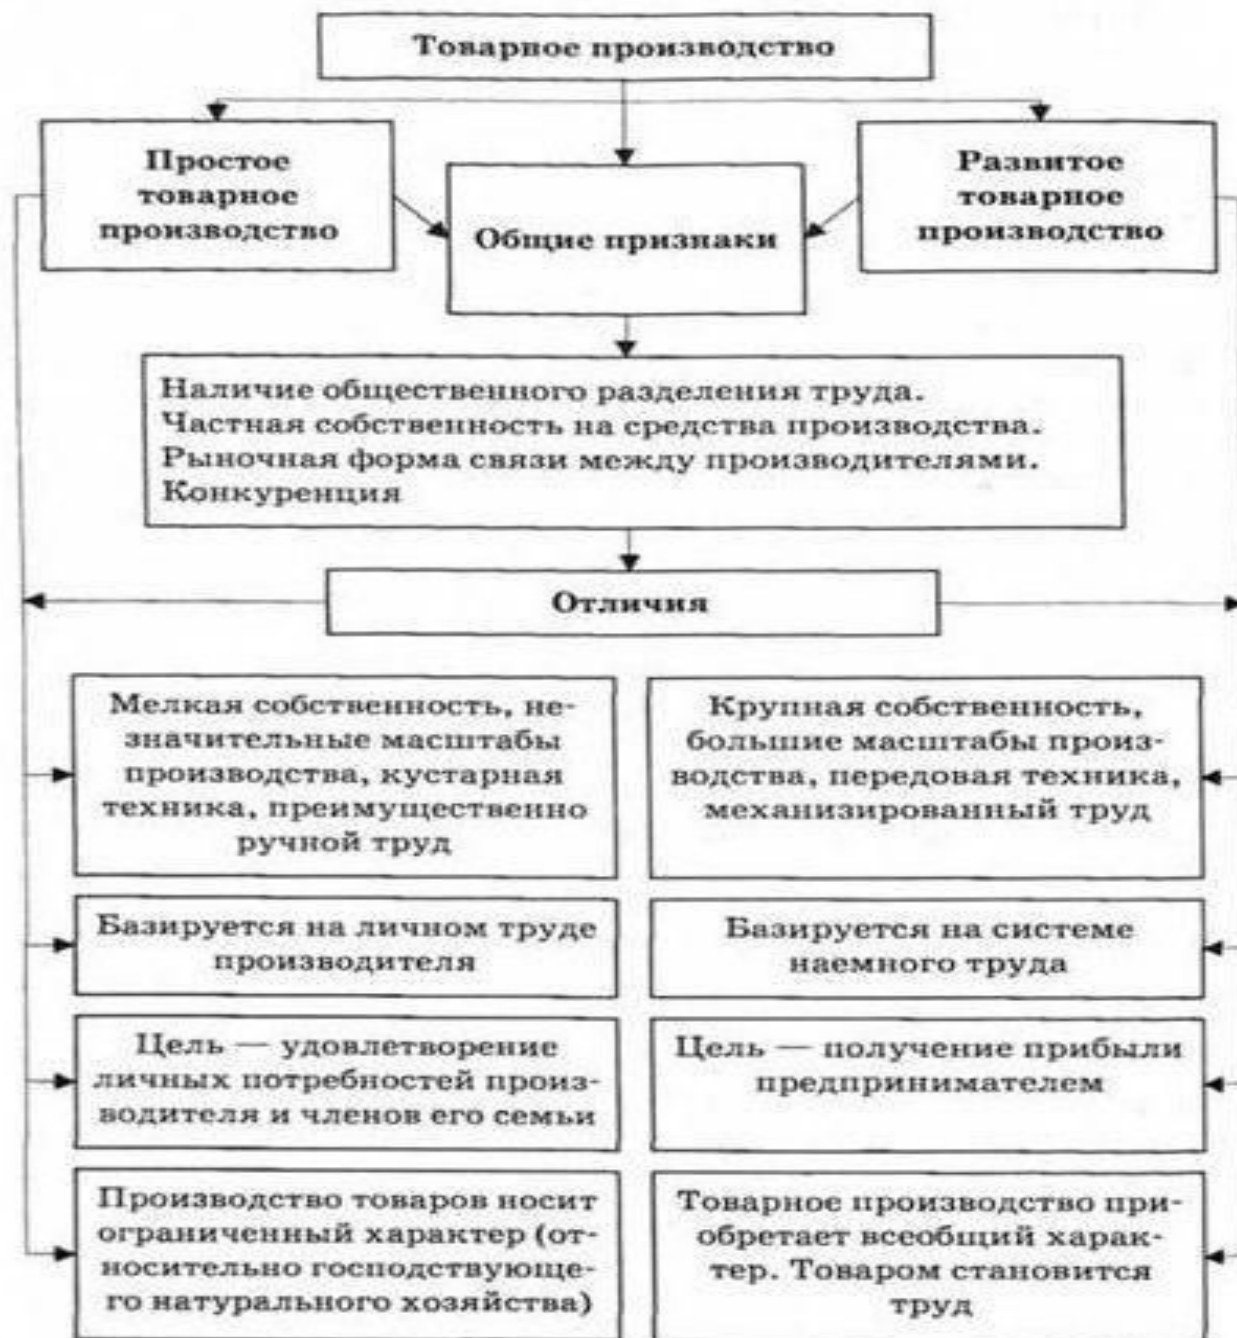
Товарное производство

Простое товарное производство

Общие признаки

Развитое товарное производство

Наличие общественного разделения труда.
Частная собственность на средства производства.
Рыночная форма связи между производителями.
Конкуренция

Отличия

Мелкая собственность, незначительные масштабы производства, кустарная техника, преимущественно ручной труд

Базируется на личном труде производителя

Цель — удовлетворение личных потребностей производителя и членов его семьи

Производство товаров носит ограниченный характер (относительно господствующего натурального хозяйства)

Крупная собственность, большие масштабы производства, передовая техника, механизированный труд

Базируется на системе наемного труда

Цель — получение прибыли предпринимателем

Товарное производство приобретает всеобщий характер. Товаром становится труд